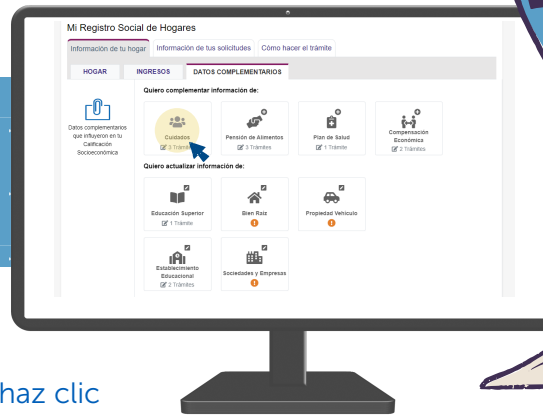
Mi Registro Social de Hogares

Información de tu hogar | Información de tus solicitudes | Cómo hacer el trámite

HOGAR | INGRESOS | DATOS COMPLEMENTARIOS

Datos complementarios que influyeron en tu Calificación Socioeconómica

Quiero complementar información de:

Cuidados
3 Trámites

Pensión de Alimentos
3 Trámites

Plan de Salud
1 Trámite

Compensación Económica
2 Trámites

Quiero actualizar información de:

Educación Superior
1 Trámite

Bien Raíz

Propiedad Vehículo

Establecimiento Educacional
2 Trámites

Sociedades y Empresas

haz clic